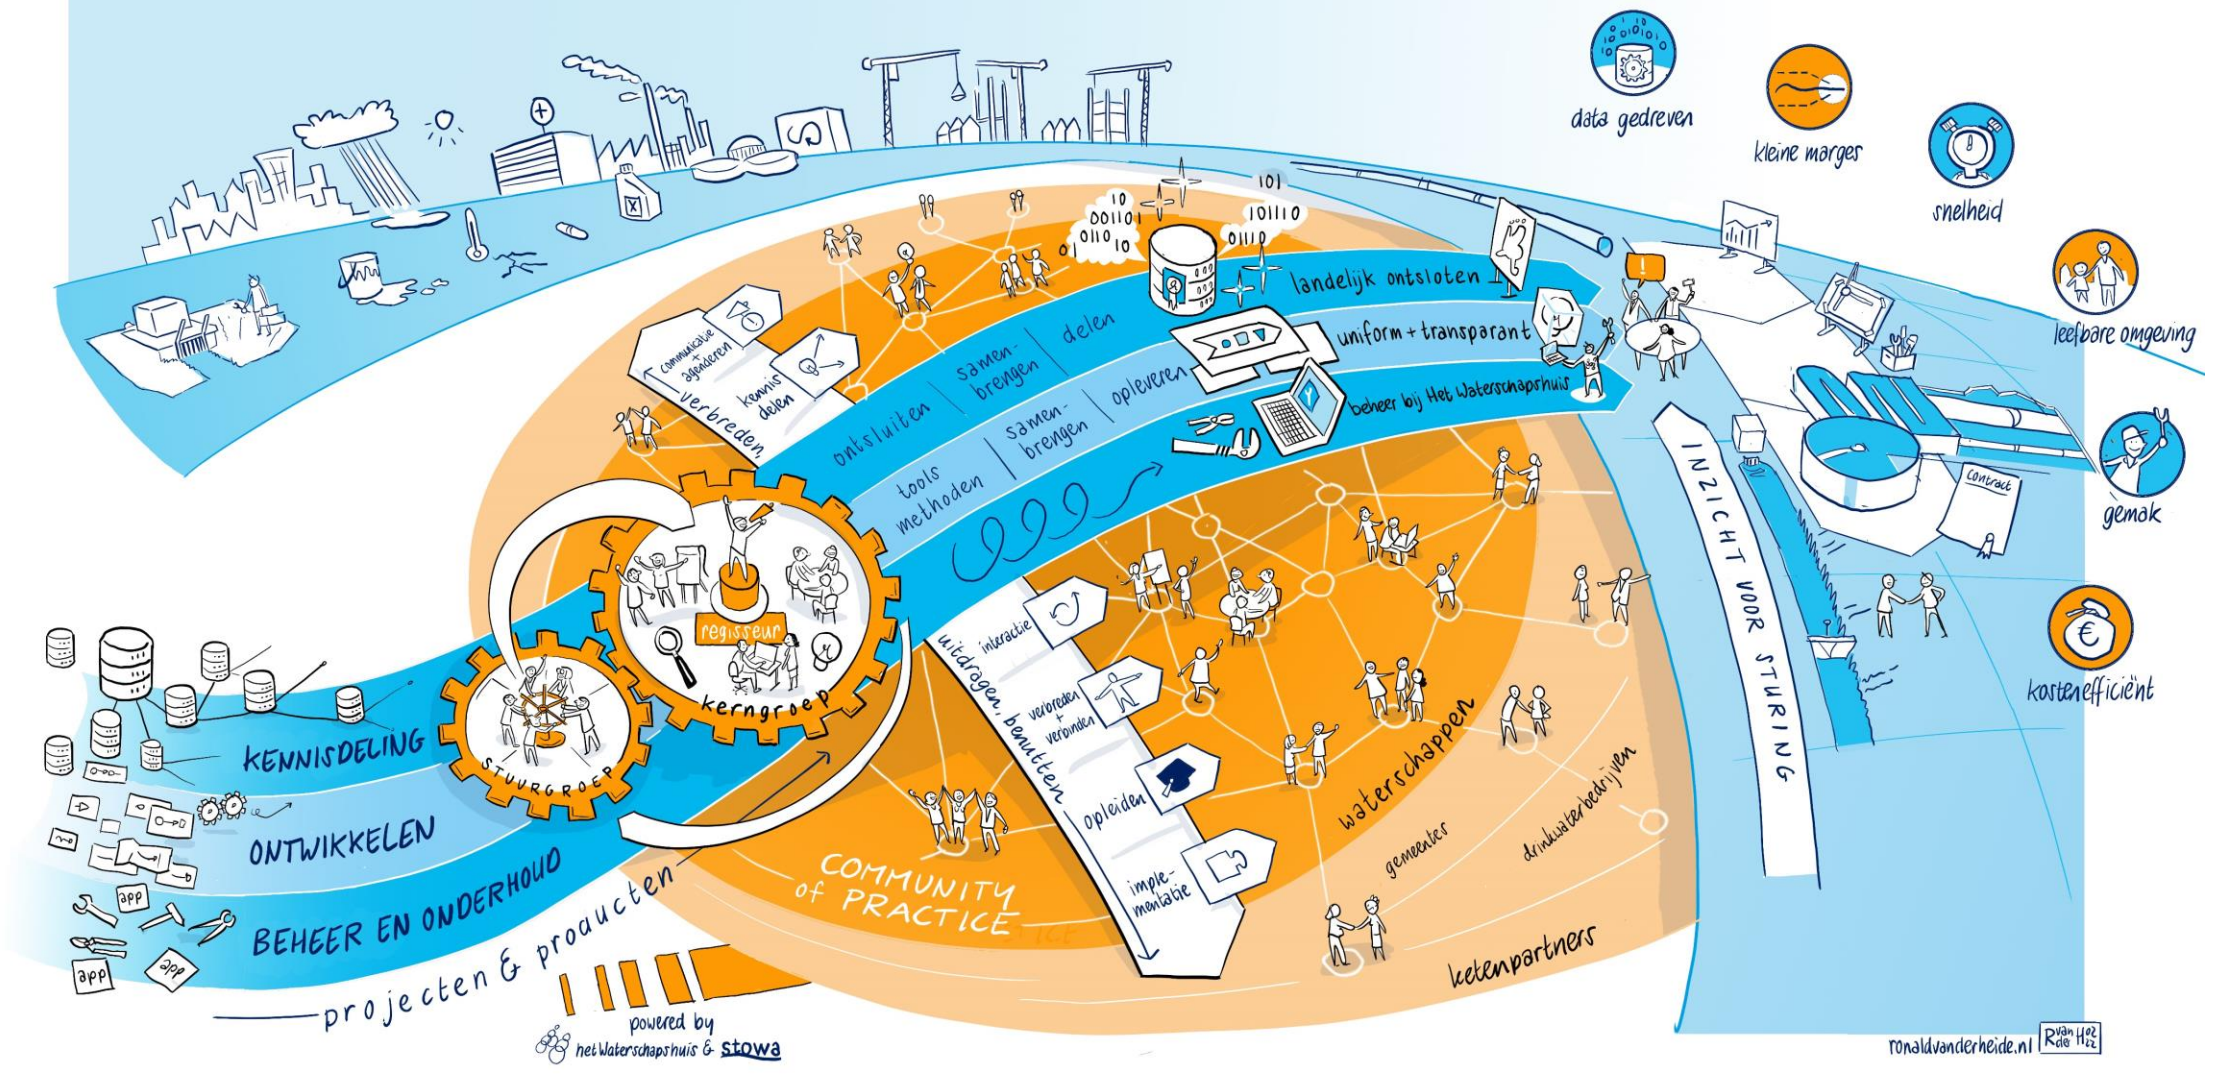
data gedreven

kleine marges

snelheid

leefbare omgeving

gemak

kostenefficiënt

101

10
00110
0110
10

10110
0110

landelijk ontsloten

uniform + transparant

beheer bij Het Waterschapshuis

communicatie + agenderen

kennis delen

verbreden,

ontsluiten | samenbrengen | delen

tools methoden | samenbrengen | opleveren

INZICHT VOOR STURING

contract

regisseur

kerngroep

STUURGROEP

KENNISDELING

ONTWIKKELEN

BEHEER EN ONDERHOUD

app

app

app

projecten & producten

uitdragen, benutten

interactie

verbreden + verbinden

opleiden

implementatie

COMMUNITY of PRACTICE

waterschappen

gemeenten

drinkwaterbedrijven

ketenpartners

powered by
hetWaterschapshuis & stowa

ronaldvanderheide.nl